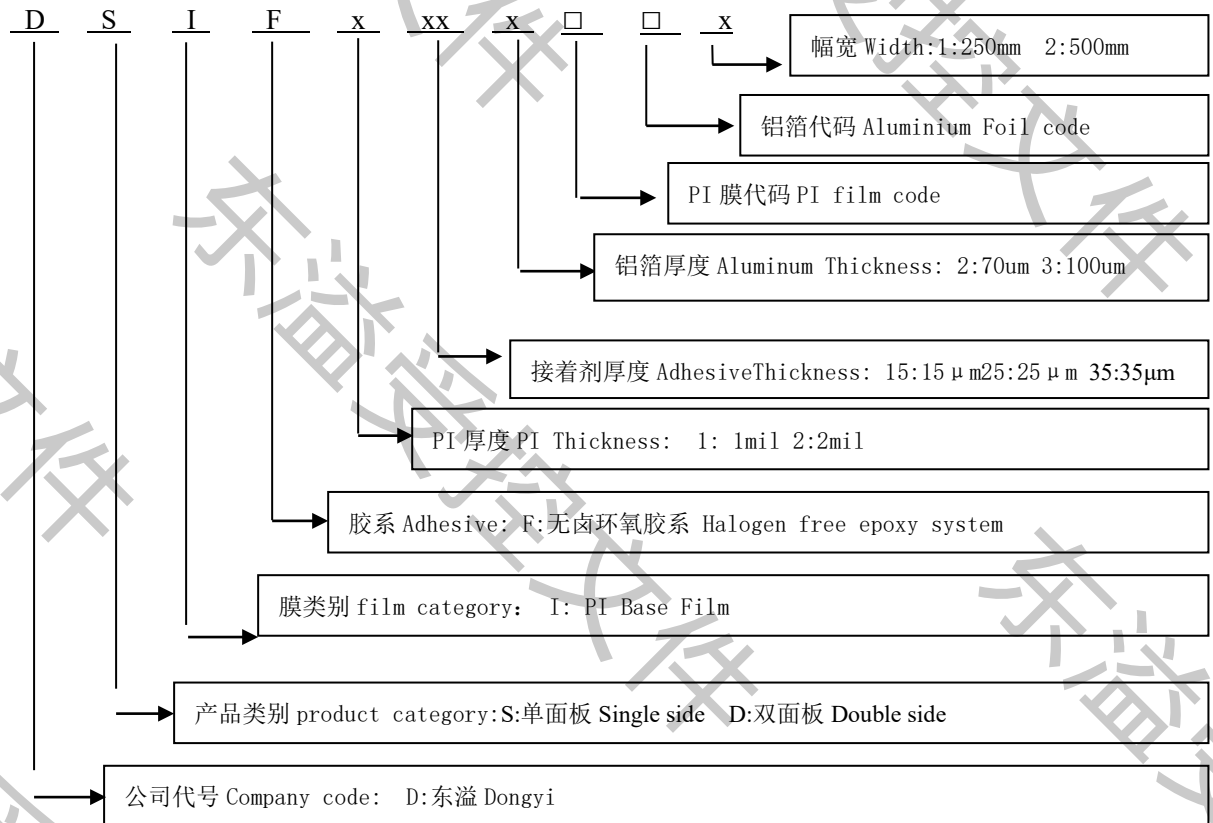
D S I F x xx x □ □ x

幅宽 Width:1:250mm 2:500mm

铝箔代码 Aluminium Foil code

PI 膜代码 PI film code

铝箔厚度 Aluminum Thickness: 2:70um 3:100um

接着剂厚度 AdhesiveThickness: 15:15μm25:25μm 35:35μm

PI 厚度 PI Thickness: 1: 1mil 2:2mil

胶系 Adhesive: F:无卤环氧胶系 Halogen free epoxy system

膜类别 film category: I: PI Base Film

产品类别 product category:S:单面板 Single side D:双面板 Double side

公司代号 Company code: D:东溢 Dongyi

东溢文件 东溢文件 东溢文件